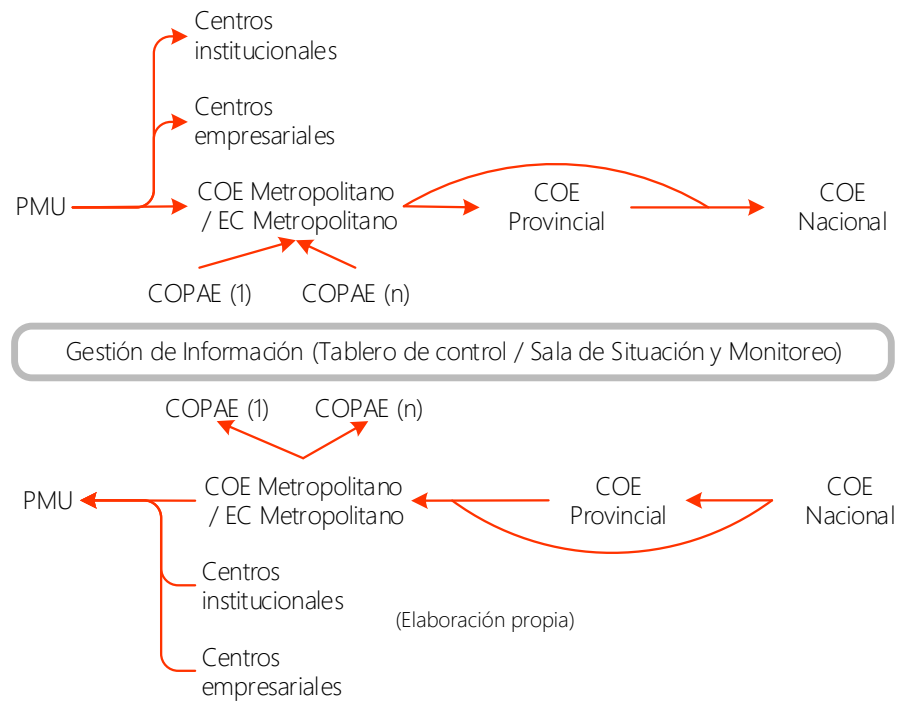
Centros institucionales

Centros empresariales

PMU

COE Metropolitano / EC Metropolitano

COE Provincial

COE Nacional

COPAE (1)

COPAE (n)

Gestión de Información (Tablero de control / Sala de Situación y Monitoreo)

COPAE (1)

COPAE (n)

PMU

COE Metropolitano / EC Metropolitano

COE Provincial

COE Nacional

Centros institucionales

(Elaboración propia)

Centros empresariales